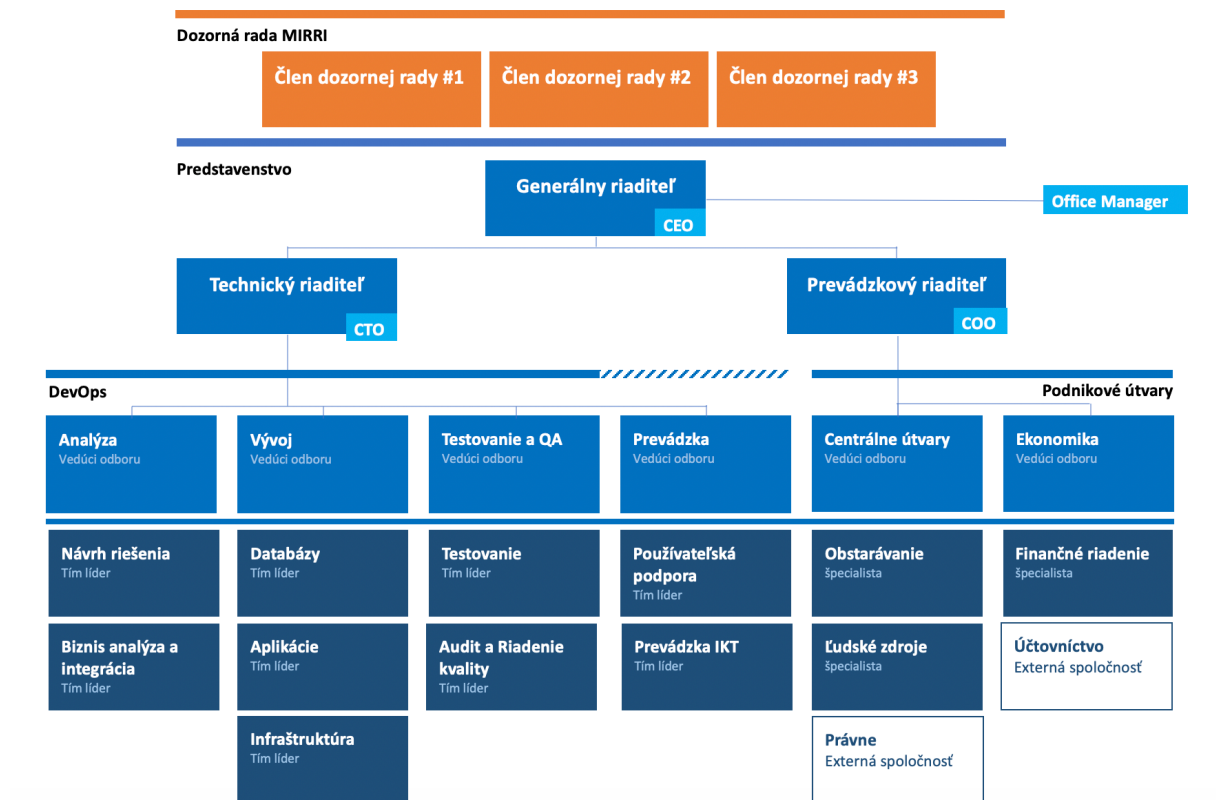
Dozorná rada MIRRI

Člen dozornej rady #1
Člen dozornej rady #2
Člen dozornej rady #3

Predstavenstvo

Generálny riaditeľ
CEO

Office Manager

Technický riaditeľ
CTO

Prevádzkový riaditeľ
COO

DevOps

Podnikové útvary

Analýza
Vedúci odboru

Vývoj
Vedúci odboru

Testovanie a QA
Vedúci odboru

Prevádzka
Vedúci odboru

Centrálne útvary
Vedúci odboru

Ekonomika
Vedúci odboru

Návrh riešenia
Tím líder

Biznis analýza a integrácia
Tím líder

Databázy
Tím líder

Aplikácie
Tím líder

Infraštruktúra
Tím líder

Testovanie
Tím líder

Audit a Riadenie kvality
Tím líder

Používateľská podpora
Tím líder

Prevádzka IKT
Tím líder

Obstarávanie
špecialista

Ľudské zdroje
špecialista

Právne
Externá spoločnosť

Finančné riadenie
špecialista

Účtovníctvo
Externá spoločnosť